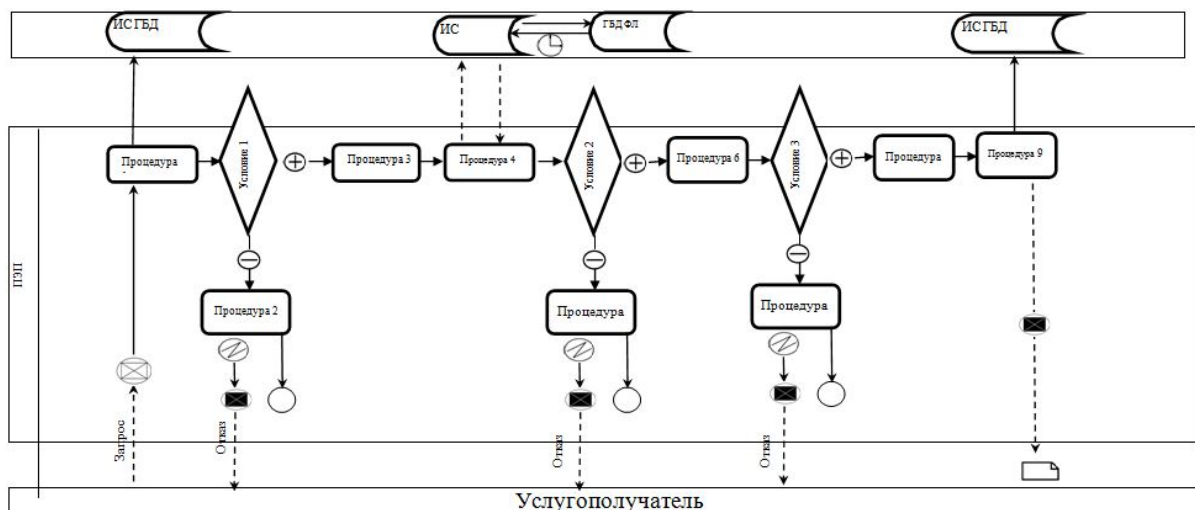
ИС ГБД

ИС

ГБД ФЛ

ИС ГБД

ПЭП

Процедура

Условие 1

Процедура 3

Процедура 4

Условие 2

Процедура 6

Условие 3

Процедура

Процедура 9

Процедура 2

Процедура

Процедура

Запрос

Отказ

Отказ

Отказ

Услугополучатель